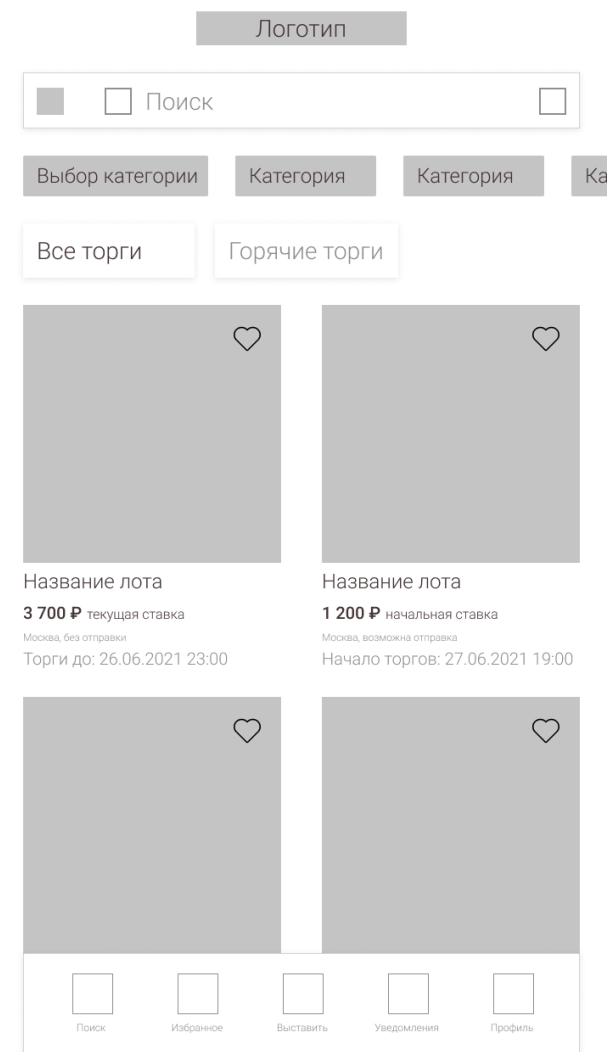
Логотип

Поиск

Выбор категории Категория Категория Ка

Все торги Горячие торги

Название лота
3 700 ₽ текущая ставка
Москва, без отправки
Торги до: 26.06.2021 23:00

Название лота
1 200 ₽ начальная ставка
Москва, возможна отправка
Начало торгов: 27.06.2021 19:00

Поиск Избранное Выставить Уведомления Профиль